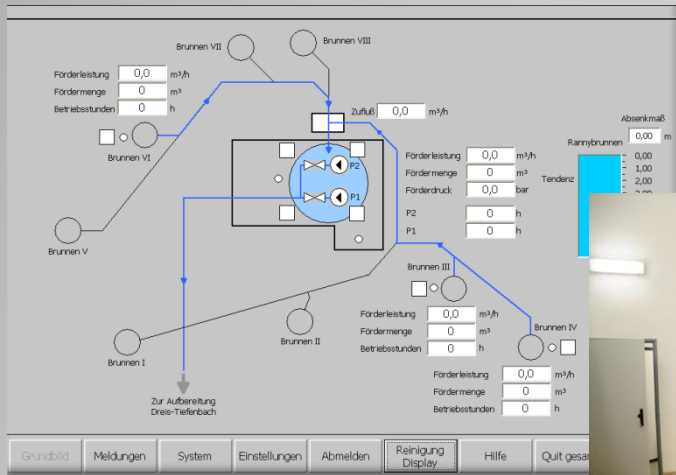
Brunnen VII

Brunnen VIII

Förderleistung 0,0 m³/h
Fördermenge 0 m³
Betriebsstunden 0 h

Zufluß 0,0 m³/h

Absenkmaß

Rannybrunnen 0,00 m

0,00
1,00
2,00

Tendenz

Brunnen VI

P2

P1

Förderleistung 0,0 m³/h
Fördermenge 0 m³
Förderdruck 0,0 bar

P2 0 h
P1 0 h

Brunnen V

Brunnen III

Förderleistung 0,0 m³/h
Fördermenge 0 m³
Betriebsstunden 0 h

Brunnen IV

Brunnen I

Brunnen II

Förderleistung 0,0 m³/h
Fördermenge 0 m³
Betriebsstunden 0 h

Zur Aufbereitung
Dreis-Tiefenbach

Grundbild | Meldungen | System | Einstellungen | Abmelden | Reinigung Display | Hilfe | Quit gesa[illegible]